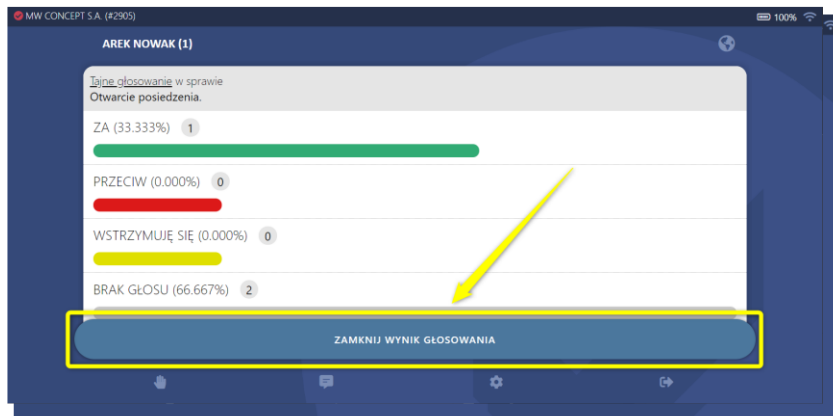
MW CONCEPT S.A. (#2905)
100%

AREK NOWAK (1)

Tajne głosowanie w sprawie
Otwarcie posiedzenia.

ZA (33.333%) 1

PRZECIW (0.000%) 0

WSTRZYMUJĘ SIĘ (0.000%) 0

BRAK GŁOSU (66.667%) 2

ZAMKNIJ WYNIK GŁOSOWANIA